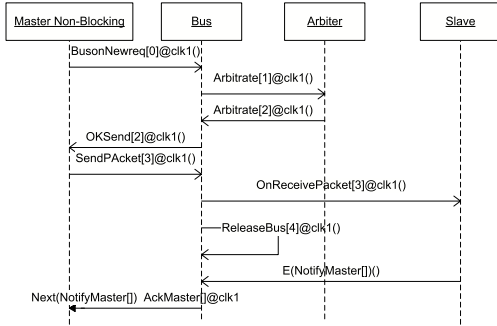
Master Non-Blocking

Bus

Arbiter

Slave

BusonNewreq[0]@clk1()

Arbitrate[1]@clk1()

Arbitrate[2]@clk1()

OKSend[2]@clk1()

SendPAcket[3]@clk1()

OnReceivePacket[3]@clk1()

ReleaseBus[4]@clk1()

E(NotifyMaster[])()

Next(NotifyMaster[])

AckMaster[]@clk1